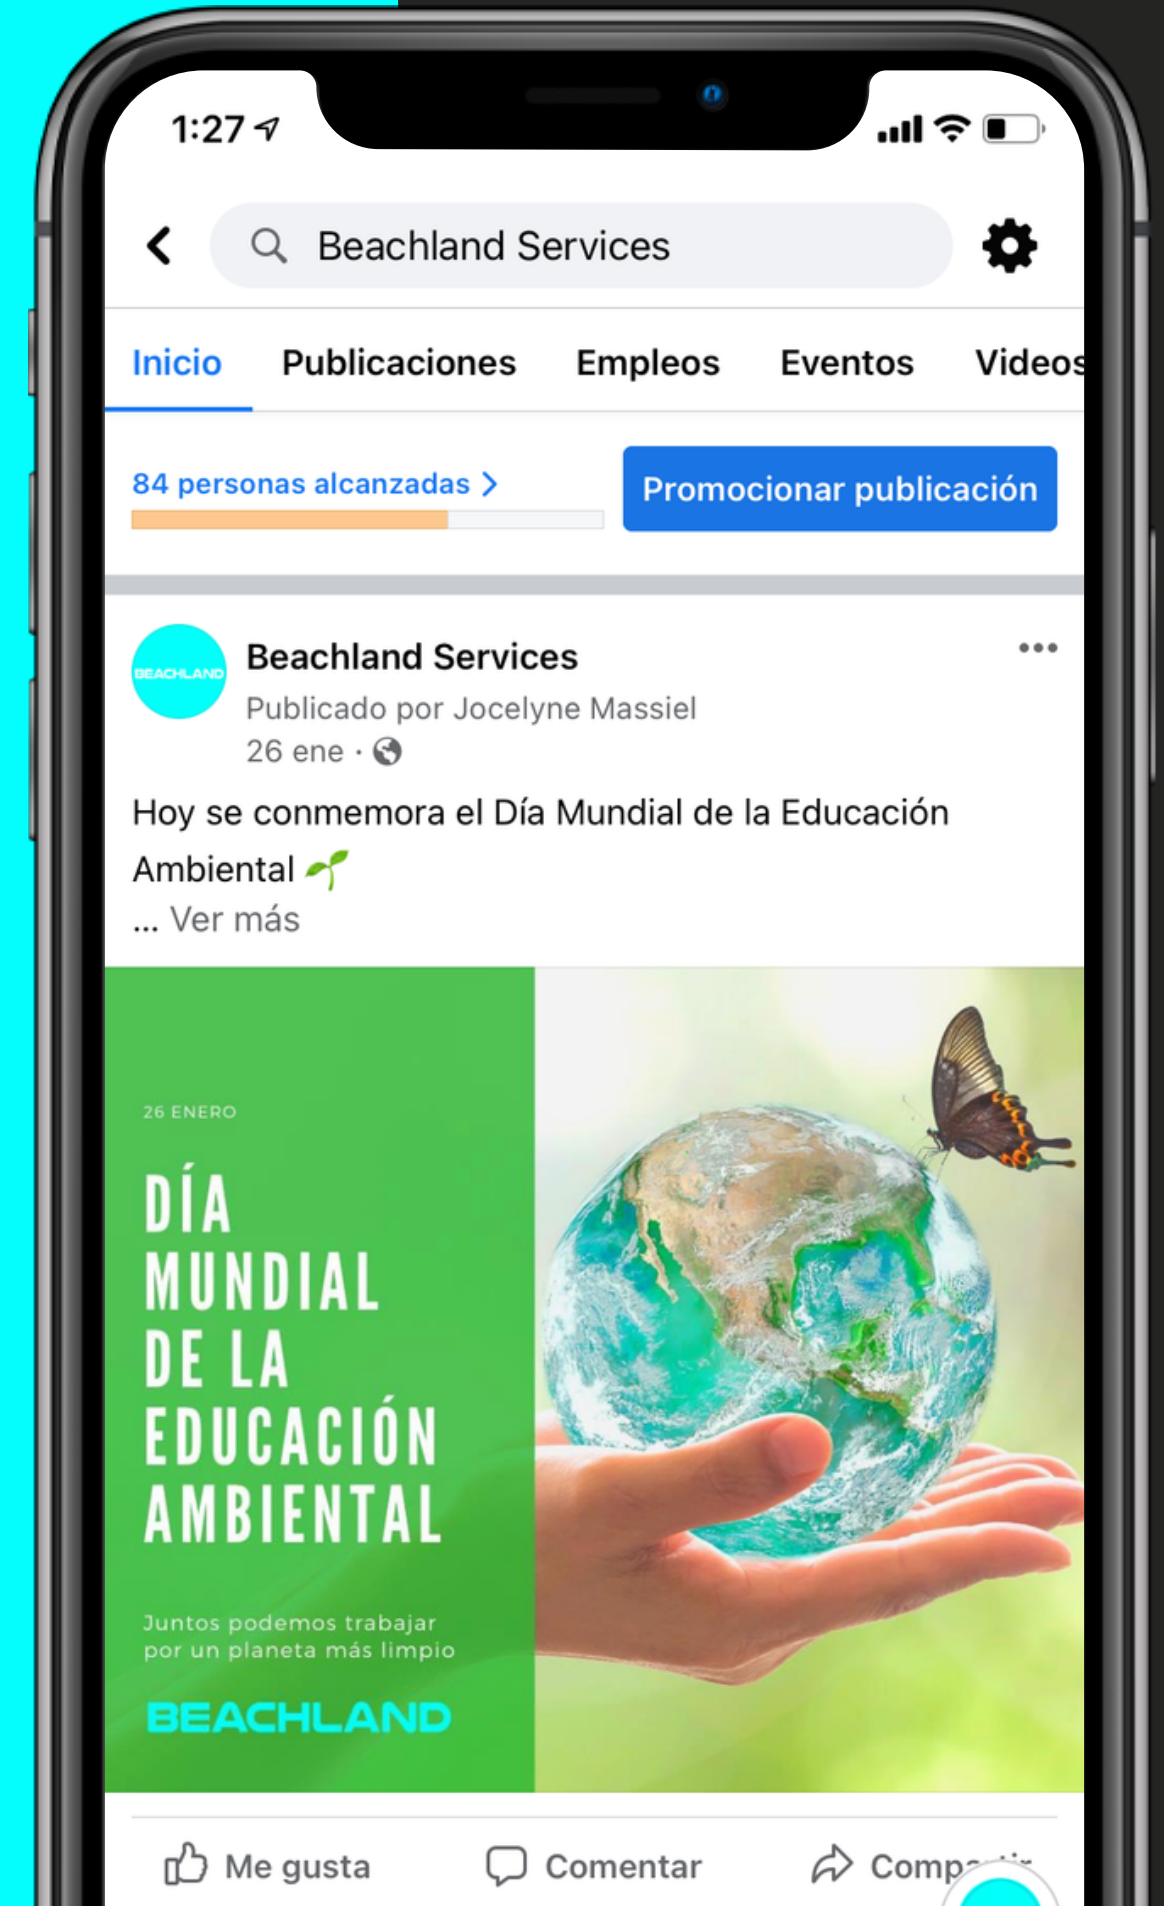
1:27

Beachland Services

Inicio Publicaciones Empleos Eventos Videos

84 personas alcanzadas >

Promocionar publicación

BEACHLAND

Beachland Services
Publicado por Jocelyne Massiel
26 ene ·

Hoy se conmemora el Día Mundial de la Educación Ambiental 🌱
... Ver más

26 ENERO

DÍA MUNDIAL DE LA EDUCACIÓN AMBIENTAL

Juntos podemos trabajar por un planeta más limpio

BEACHLAND

Me gusta Comentar Comp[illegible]